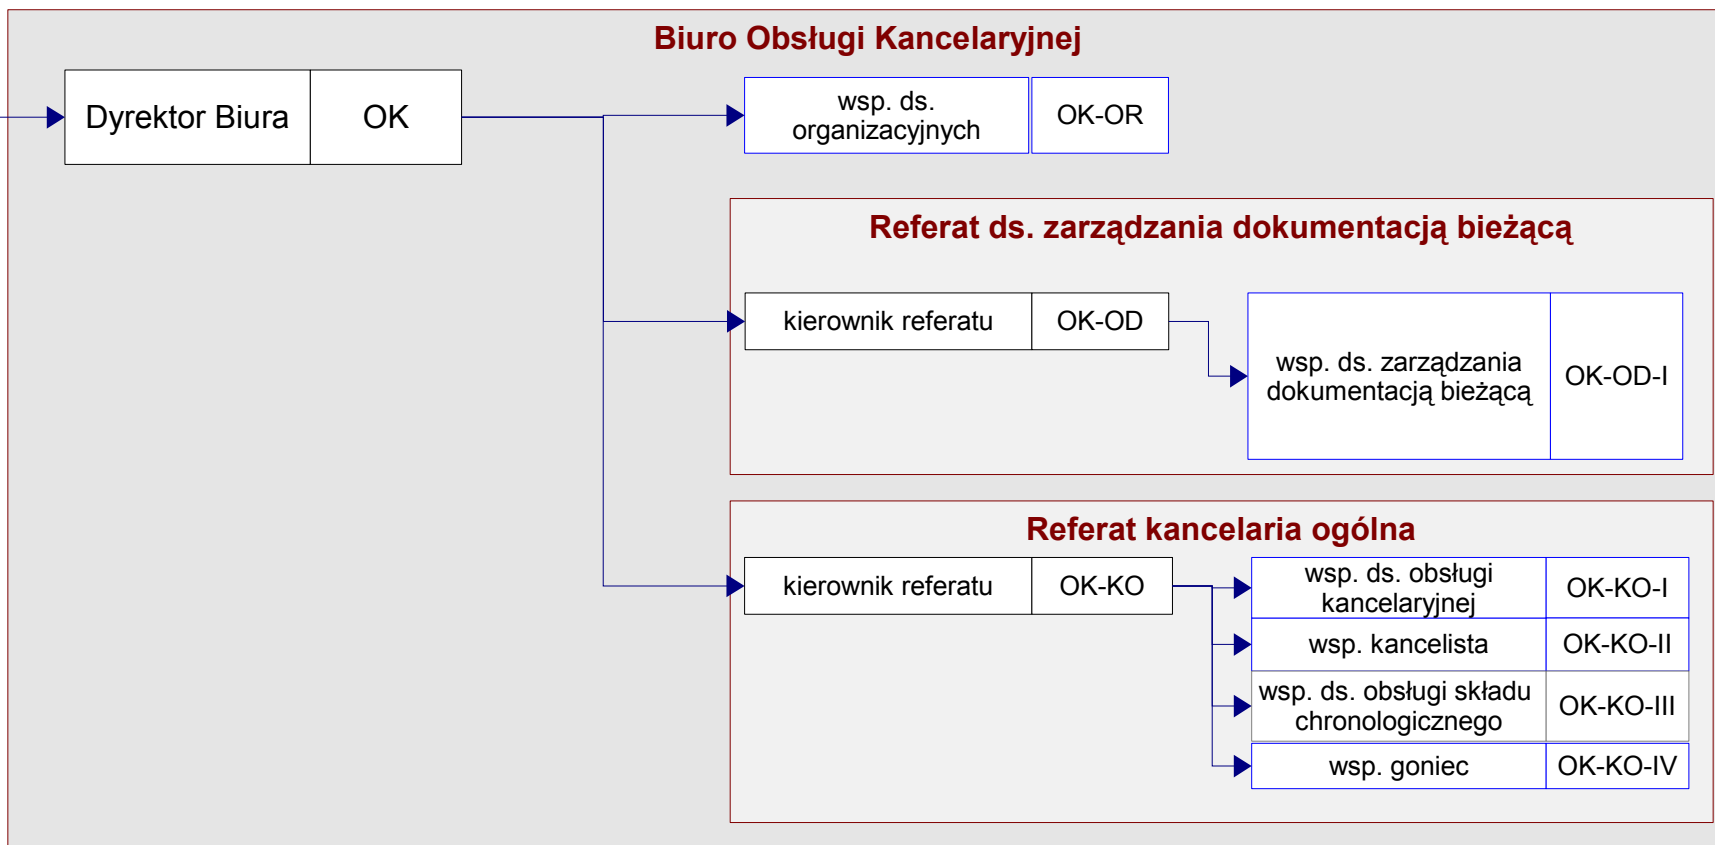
Biuro Obsługi Kancelaryjnej

Dyrektor Biura | OK

wsp. ds. organizacyjnych | OK-OR

Referat ds. zarządzania dokumentacją bieżącą

kierownik referatu | OK-OD

wsp. ds. zarządzania dokumentacją bieżącą | OK-OD-I

Referat kancelaria ogólna

kierownik referatu | OK-KO

wsp. ds. obsługi kancelaryjnej | OK-KO-I

wsp. kancelista | OK-KO-II

wsp. ds. obsługi składu chronologicznego | OK-KO-III

wsp. goniec | OK-KO-IV